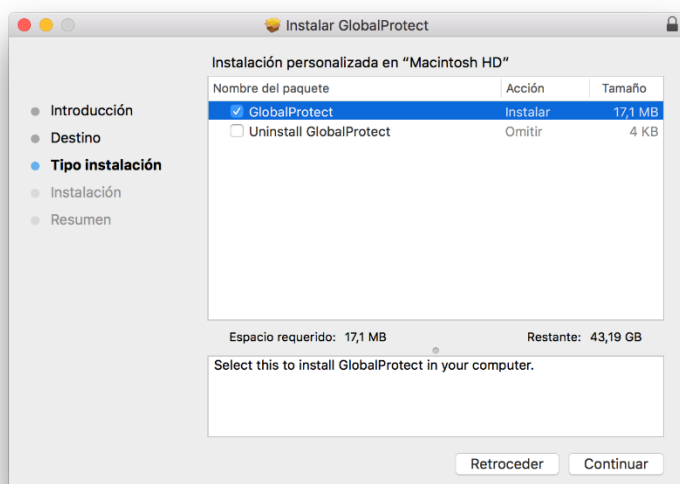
Instalar GlobalProtect

Instalación personalizada en “Macintosh HD”

Introducción
Destino
Tipo instalación
Instalación
Resumen

| Nombre del paquete | Acción | Tamaño |
|---|---|---|
| GlobalProtect | Instalar | 17,1 MB |
| Uninstall GlobalProtect | Omitir | 4 KB |

Espacio requerido: 17,1 MB

Restante: 43,19 GB

Select this to install GlobalProtect in your computer.

Retroceder

Continuar